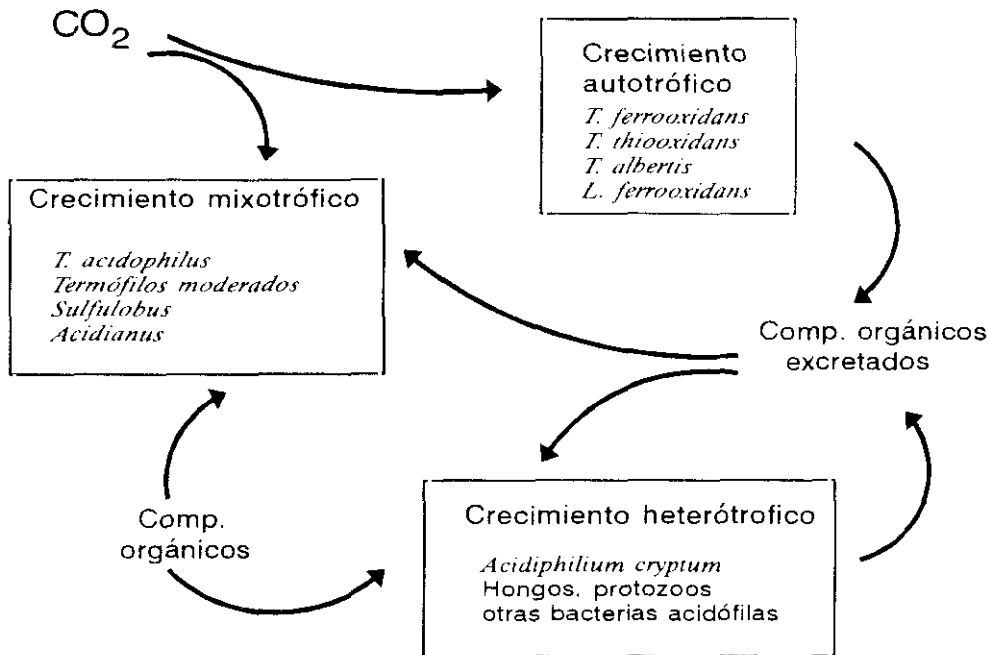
$CO_2$

Crecimiento autotrófico
T. ferrooxidans
T. thiooxidans
T. albertis
L. ferrooxidans

Crecimiento mixotrófico
T. acidophilus
Termófilos moderados
Sulfulobus
Acidianus

Comp. orgánicos excretados

Comp. orgánicos

Crecimiento heterótrofico
Acidiphilium cryptum
Hongos, protozoos
otras bacterias acidófilas